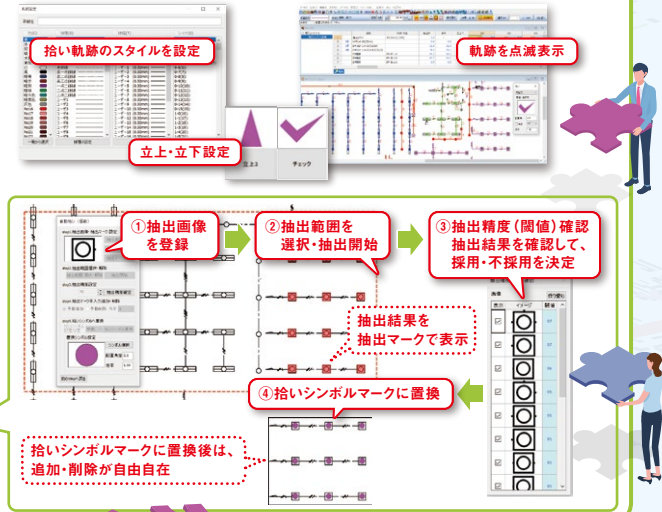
拾い軌跡のスタイルを設定

軌跡を点滅表示

立上・立下設定

立上り

チェック

①抽出画像を登録

②抽出範囲を選択・抽出開始

③抽出精度（閾値）確認 抽出結果を確認して、採用・不採用を決定

抽出結果を抽出マークで表示

④拾いシンボルマークに置換

拾いシンボルマークに置換後は、追加・削除が自由自在